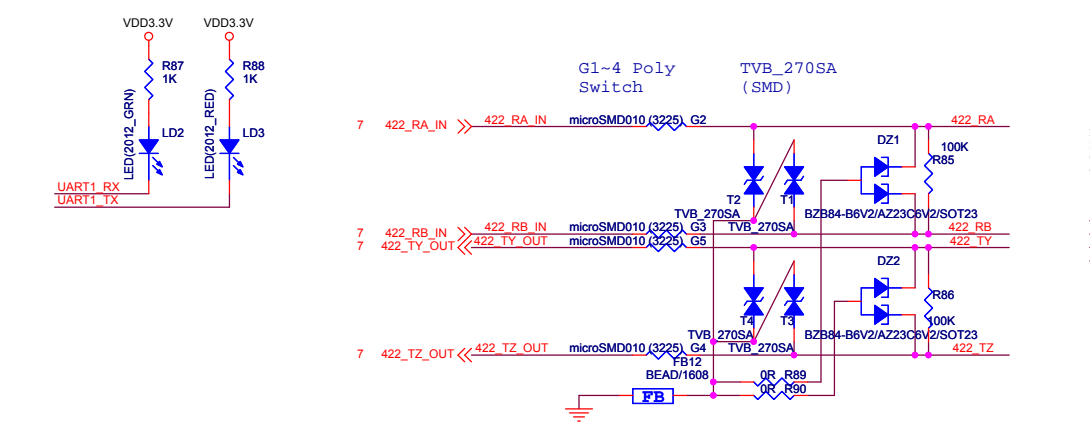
VDD3.3V
VDD3.3V
R87
1K
R88
1K
LED(2012_GRN)
LD2
LED(2012_RED)
LD3
UART1_RX
UART1_TX

G1~4 Poly
Switch
TVB_270SA
(SMD)

7
422_RA_IN
422_RA_IN
microSMD010 (3225) G2
422_RA
DZ1
100K
R85
T2
T1
TVB_270SA
TVB_270SA
BZB84-B6V2/AZ23C6V2/SOT23
7
422_RB_IN
422_RB_IN
microSMD010 (3225) G3
422_RB
7
422_TY_OUT
422_TY_OUT
microSMD010 (3225) G5
422_TY
DZ2
R86
100K
T4
T3
TVB_270SA
TVB_270SA
BZB84-B6V2/AZ23C6V2/SOT23
7
422_TZ_OUT
422_TZ_OUT
microSMD010 (3225) G4
422_TZ
FB12
BEAD/1608
0R R89
0R R90
FB